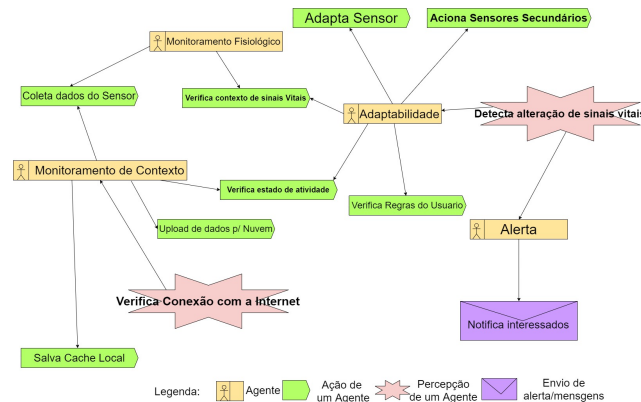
Adapta Sensor

Aciona Sensores Secundários

Monitoramento Fisiológico

Coleta dados do Sensor

Verifica contexto de sinais Vitais

Adaptabilidade

Detecta alteração de sinais vitais

Monitoramento de Contexto

Verifica estado de atividade

Verifica Regras do Usuario

Upload de dados p/ Nuvem

Alerta

Verifica Conexão com a Internet

Notifica interessados

Salva Cache Local

Legenda: Agente Ação de um Agente Percepção de um Agente Envio de alerta/mensgens